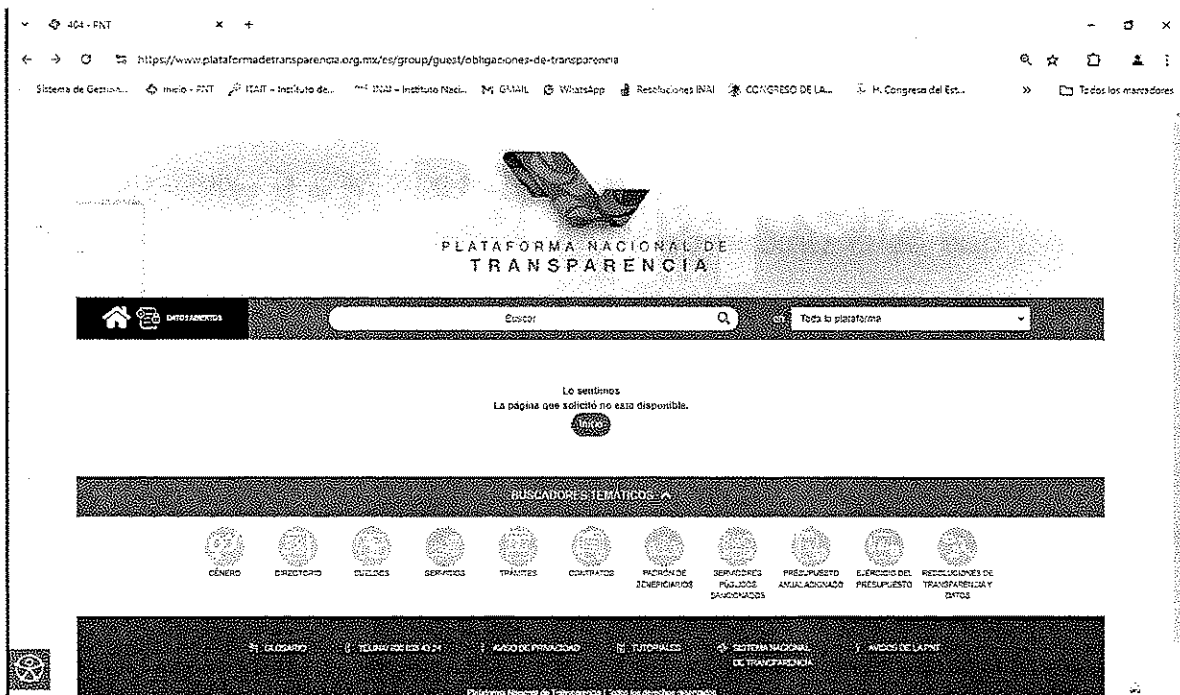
404 - PNT

https://www.plataformadetransparencia.org.mx/es/group/guest/obligaciones-de-transparencia

Sistema de Gestion... Inicio - PNT ITAIT - Instituto de... INAI - Instituto Naci... GMAIL WhatsApp Resoluciones INAI CONGRESO DE LA... H. Congreso del Est... Todos los marcadores

PLATAFORMA NACIONAL DE
TRANSPARENCIA

DATOS ABIERTOS

Buscar

en Toda la plataforma

Lo sentimos
La página que solicitó no está disponible.
Inicio

BUSCADORES TEMÁTICOS

GÉNERO DIRECTORIO SUELDOS SERVICIOS TRÁMITES CONTRATOS PADRÓN DE BENEFICIARIOS SERVIDORES PÚBLICOS SANCIONADOS PRESUPUESTO ANUAL ASIGNADO EJERCICIO DEL PRESUPUESTO RESOLUCIONES DE TRANSPARENCIA Y DATOS

GLOSARIO TELINAI 800 835 43 24 AVISO DE PRIVACIDAD TUTORIALES SISTEMA NACIONAL DE TRANSPARENCIA AVISOS DE LA PNT

Plataforma Nacional de Transparencia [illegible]